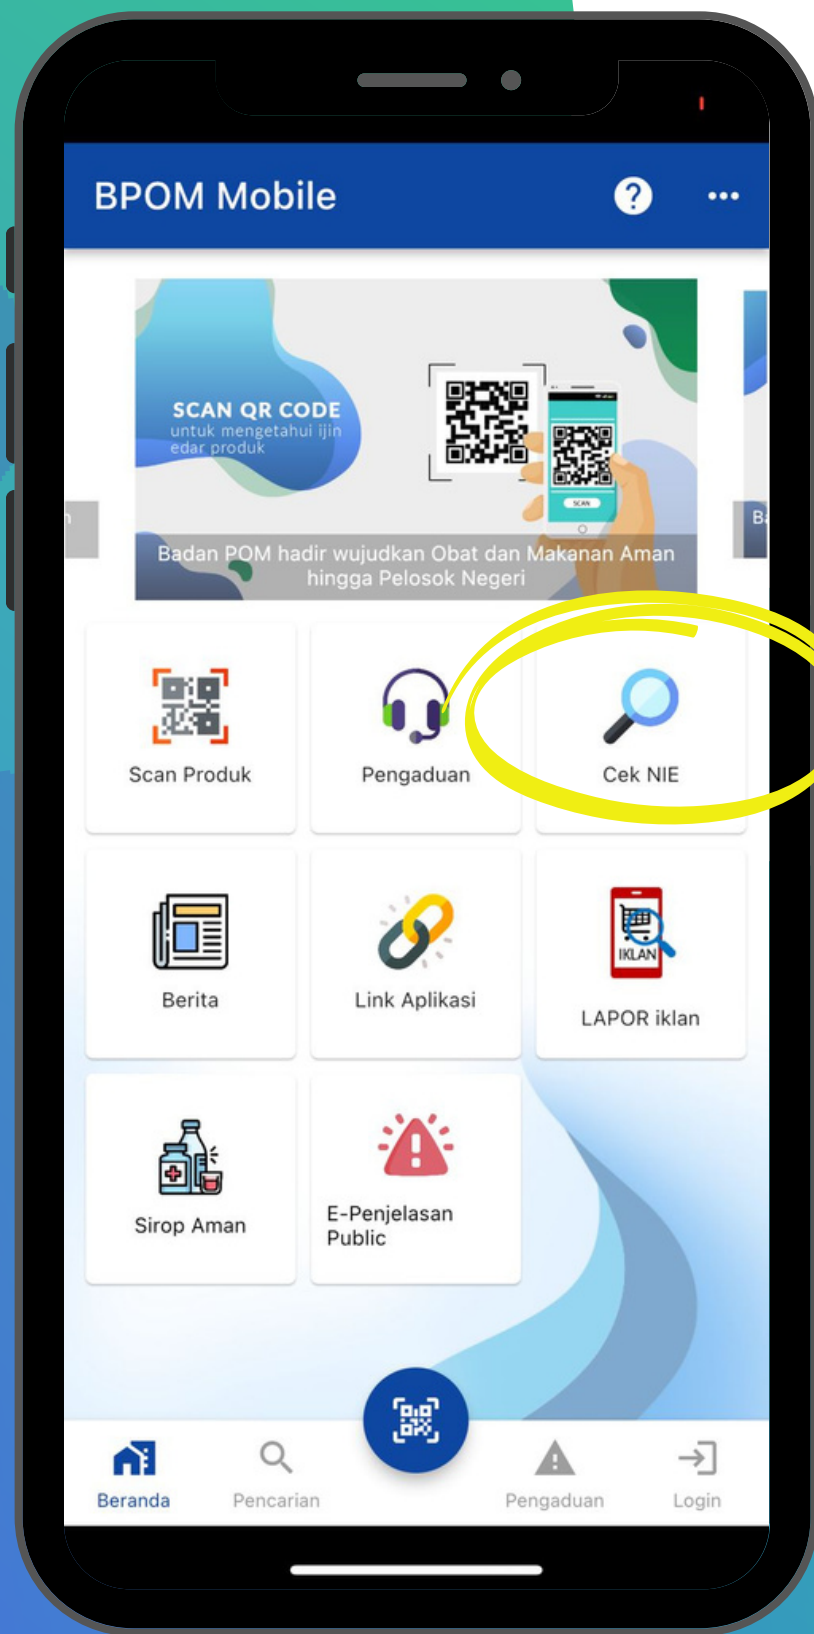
BPOM Mobile

SCAN QR CODE
untuk mengetahui ijin edar produk

SCAN

Badan POM hadir wujudkan Obat dan Makanan Aman hingga Pelosok Negeri

Scan Produk

Pengaduan

Cek NIE

Berita

Link Aplikasi

IKLAN

LAPOR iklan

Sirop Aman

E-Penjelasan Public

Beranda

Pencarian

Pengaduan

Login